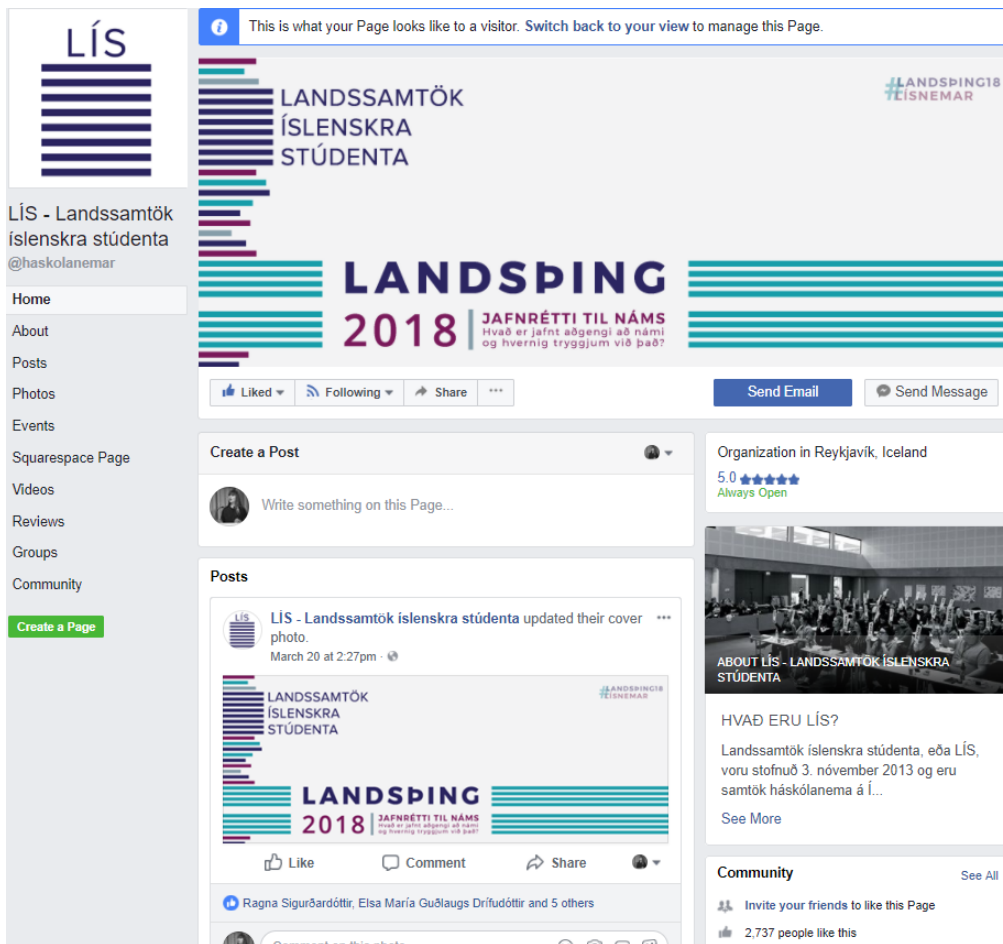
LÍS

LÍS - Landssamtök íslenskra stúdenta
@haskolanemar

Home
About
Posts
Photos
Events
Squarespace Page
Videos
Reviews
Groups
Community

Create a Page

This is what your Page looks like to a visitor. Switch back to your view to manage this Page.

LANDSSAMTÖK ÍSLENSKRA STÚDENTA

#LANDSÞING18 ÍSNEMAR

LANDSÞING
2018 | JAFNRÉTTI TIL NÁMS
Hvað er jafnt aðgengi að námi og hvernig tryggjum við það?

Liked
Following
Share
...
Send Email
Send Message

Create a Post
Write something on this Page...

Posts

LÍS - Landssamtök íslenskra stúdenta updated their cover photo.
March 20 at 2:27pm ·

LANDSSAMTÖK ÍSLENSKRA STÚDENTA
#LANDSÞING18 ÍSNEMAR
LANDSÞING
2018 | JAFNRÉTTI TIL NÁMS
Hvað er jafnt aðgengi að námi og hvernig tryggjum við það?

Like
Comment
Share

Ragna Sigurðardóttir, Elsa María Guðlaugs Drífudóttir and 5 others

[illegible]

Organization in Reykjavík, Iceland
5.0
Always Open

ABOUT LÍS - LANDSSAMTÖK ÍSLENSKRA STÚDENTA

HVAÐ ERU LÍS?
Landssamtök íslenskra stúdenta, eða LÍS, voru stofnuð 3. nóvember 2013 og eru samtök háskólanema á Í...
See More

Community
See All
Invite your friends to like this Page
2,737 people like this